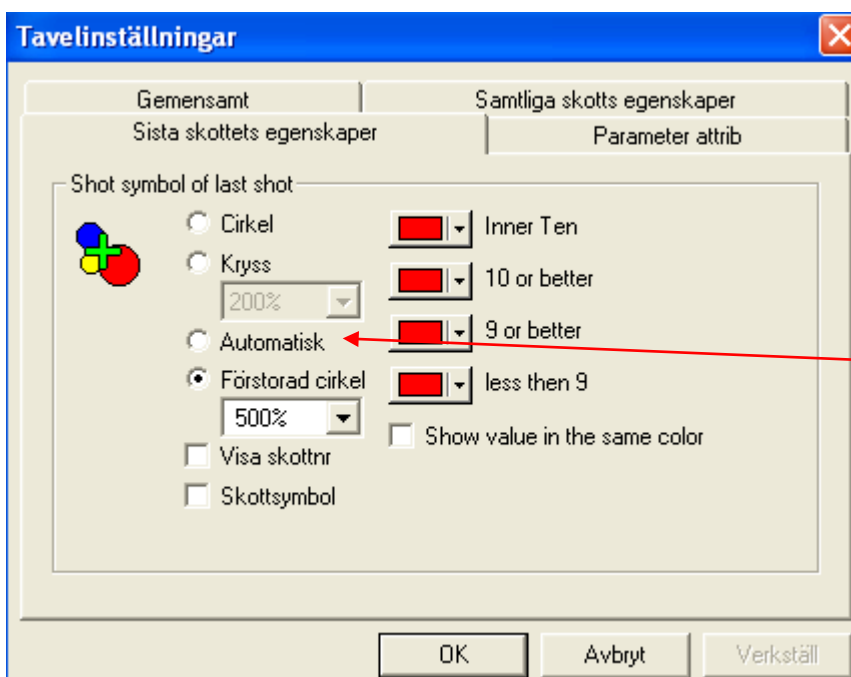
Tavelinställningar

Gemensamt
Samtliga skotts egenskaper
Sista skottets egenskaper
Parameter attrib

Shot symbol of last shot

Cirkel
Kryss
200%
Automatisk
Förstorad cirkel
500%
Visa skottnr
Skottsymbol

Inner Ten
10 or better
9 or better
less then 9
Show value in the same color

OK
Avbryt
Verkställ